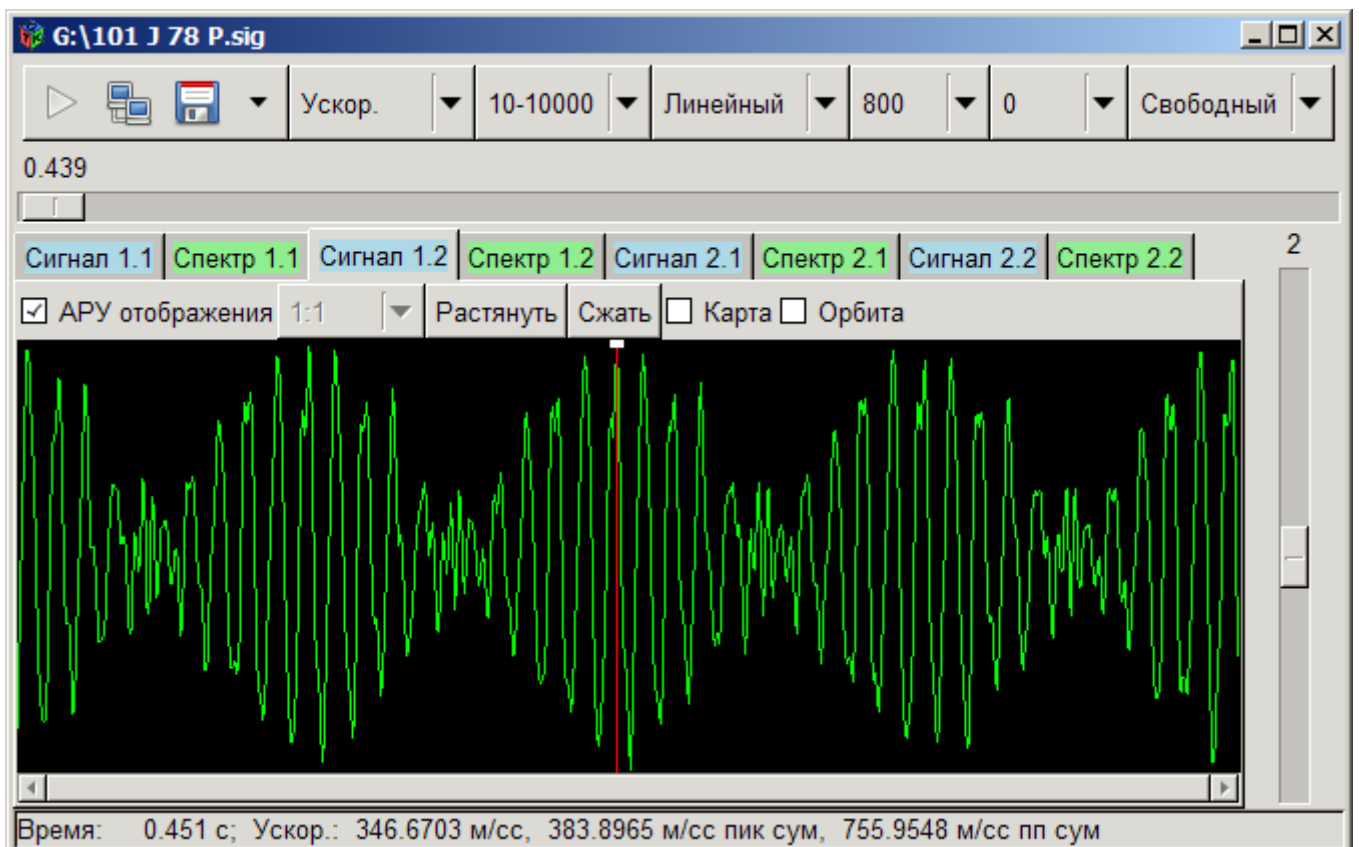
G:\101 J 78 P.sig

Ускор. | 10-10000 | Линейный | 800 | 0 | Свободный

0.439

Сигнал 1.1 | Спектр 1.1 | Сигнал 1.2 | Спектр 1.2 | Сигнал 2.1 | Спектр 2.1 | Сигнал 2.2 | Спектр 2.2

2

☑ АРУ отображения | 1:1 | Растянуть | Сжать | ☐ Карта | ☐ Орбита

Время: 0.451 с; Ускор.: 346.6703 м/сс, 383.8965 м/сс пик сум, 755.9548 м/сс пп сум